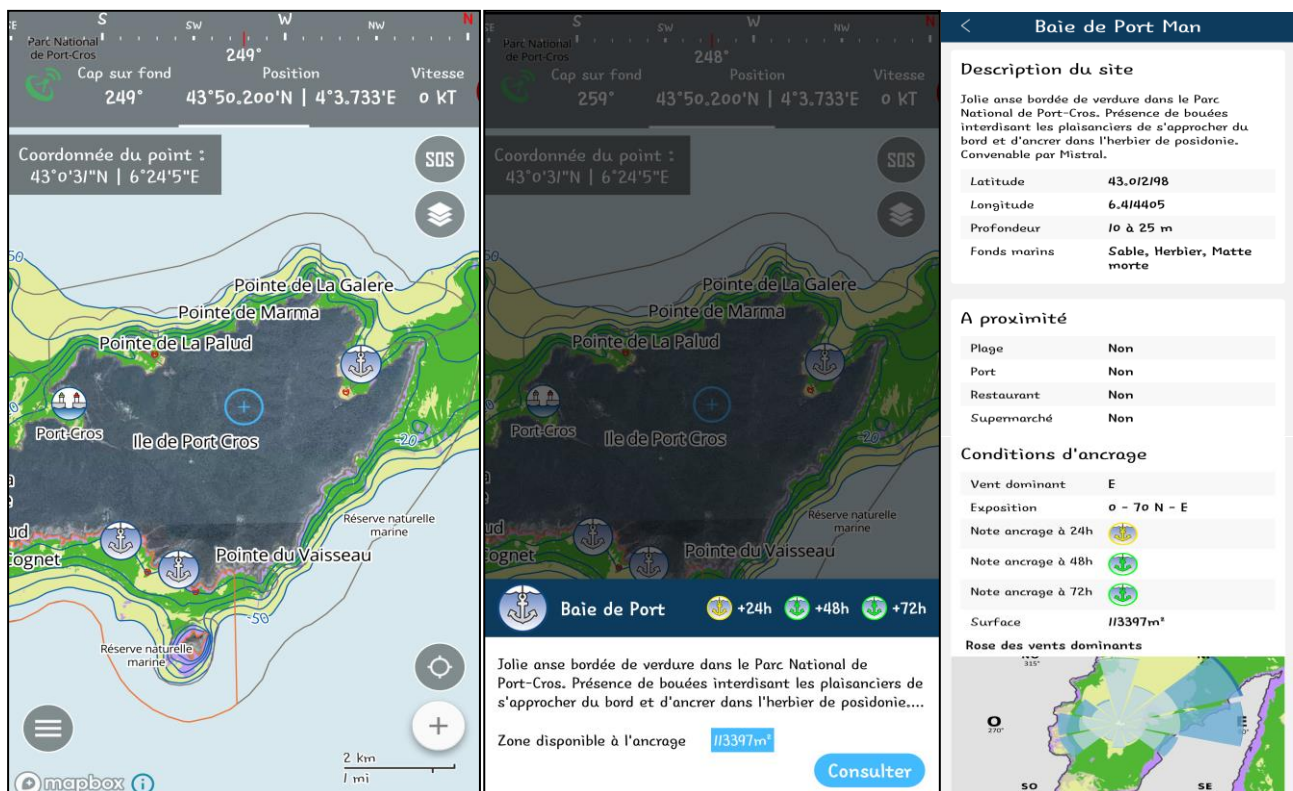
S SW W NW N
Parc National de Port-Cros
249°
Cap sur fond 249°
Position 43°50.200'N | 4°3.733'E
Vitesse 0 KT

Coordonnée du point : 43°0'31"N | 6°24'5"E

SOS

Pointe de La Galere
Pointe de Marma
Pointe de La Palud
Port-Cros
Ile de Port Cros
Réserve naturelle marine
Pointe du Vaisseau
ud
ognet
Réserve naturelle marine
-20
-50
50
2 km
1 mi
mapbox

S SW W NW
Parc National de Port-Cros
248°
Cap sur fond 259°
Position 43°50.200'N | 4°3.733'E
Vitesse 0 KT

Coordonnée du point : 43°0'31"N | 6°24'5"E

SOS

Pointe de La Galere
Pointe de Marma
Pointe de La Palud
Port-Cros
Ile de Port Cros
Réserve naturelle marine
Pointe du Vaisseau
ognet
-20

Baie de Port
+24h +48h +72h

Jolie anse bordée de verdure dans le Parc National de Port-Cros. Présence de bouées interdisant les plaisanciers de s'approcher du bord et d'ancrer dans l'herbier de posidonie....

Zone disponible à l'ancrage 113397m²

Consulter

<
Baie de Port Man

Description du site

Jolie anse bordée de verdure dans le Parc National de Port-Cros. Présence de bouées interdisant les plaisanciers de s'approcher du bord et d'ancrer dans l'herbier de posidonie. Convenable par Mistral.

| Latitude | 43.012198 |
|---|---|
| Longitude | 6.414405 |
| Profondeur | 10 à 25 m |
| Fonds marins | Sable, Herbier, Matte morte |

A proximité

| Plage | Non |
|---|---|
| Port | Non |
| Restaurant | Non |
| Supermarché | Non |

Conditions d'ancrage

| Vent dominant | E |
|---|---|
| Exposition | O - 70 N - E |
| Note ancrage à 24h | |
| Note ancrage à 48h | |
| Note ancrage à 72h | |
| Surface | 113397m² |

Rose des vents dominants

NO
315°
O
270°
SO
SE